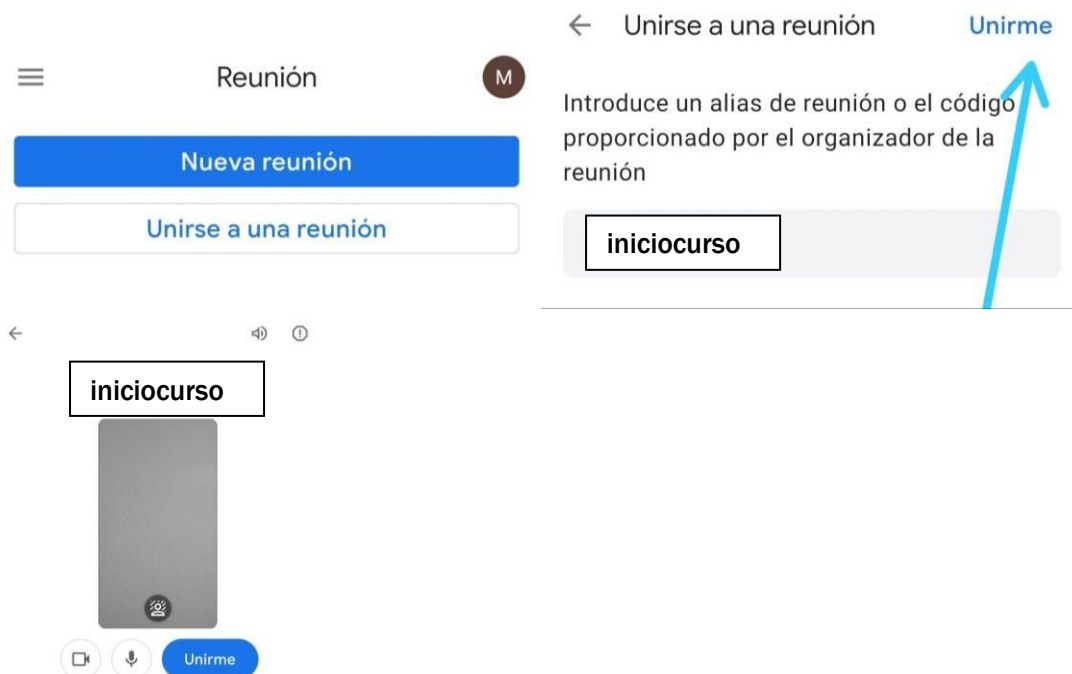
Reunión

M

Nueva reunión

Unirse a una reunión

iniciocurso

Unirme

Unirse a una reunión

Unirme

Introduce un alias de reunión o el código proporcionado por el organizador de la reunión

iniciocurso